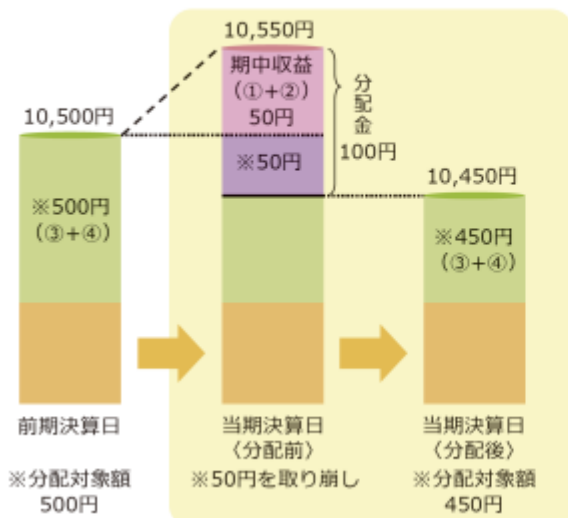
10,550円

期中収益
(①+②)
50円

分配金
100円

10,500円

※50円

10,450円

※500円
(③+④)

※450円
(③+④)

前期決算日

当期決算日
〈分配前〉

当期決算日
〈分配後〉

※分配対象額
500円

※50円を取り崩し

※分配対象額
450円